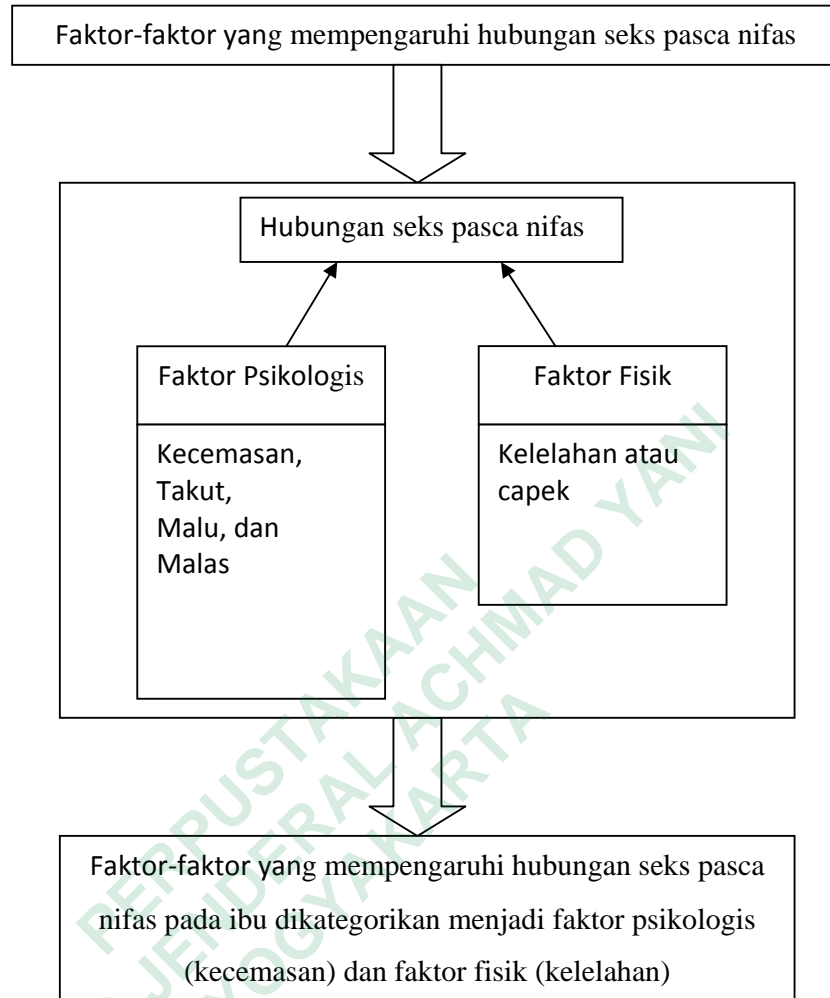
Faktor-faktor yang mempengaruhi hubungan seks pasca nifas

Hubungan seks pasca nifas

Faktor Psikologis

Kecemasan,
Takut,
Malu, dan
Malas

Faktor Fisik

Kelelahan atau capek

Faktor-faktor yang mempengaruhi hubungan seks pasca nifas pada ibu dikategorikan menjadi faktor psikologis (kecemasan) dan faktor fisik (kelelahan)

PERPUSTAKAAN
JENDERAL ACHMAD YANI
YOGYAKARTA